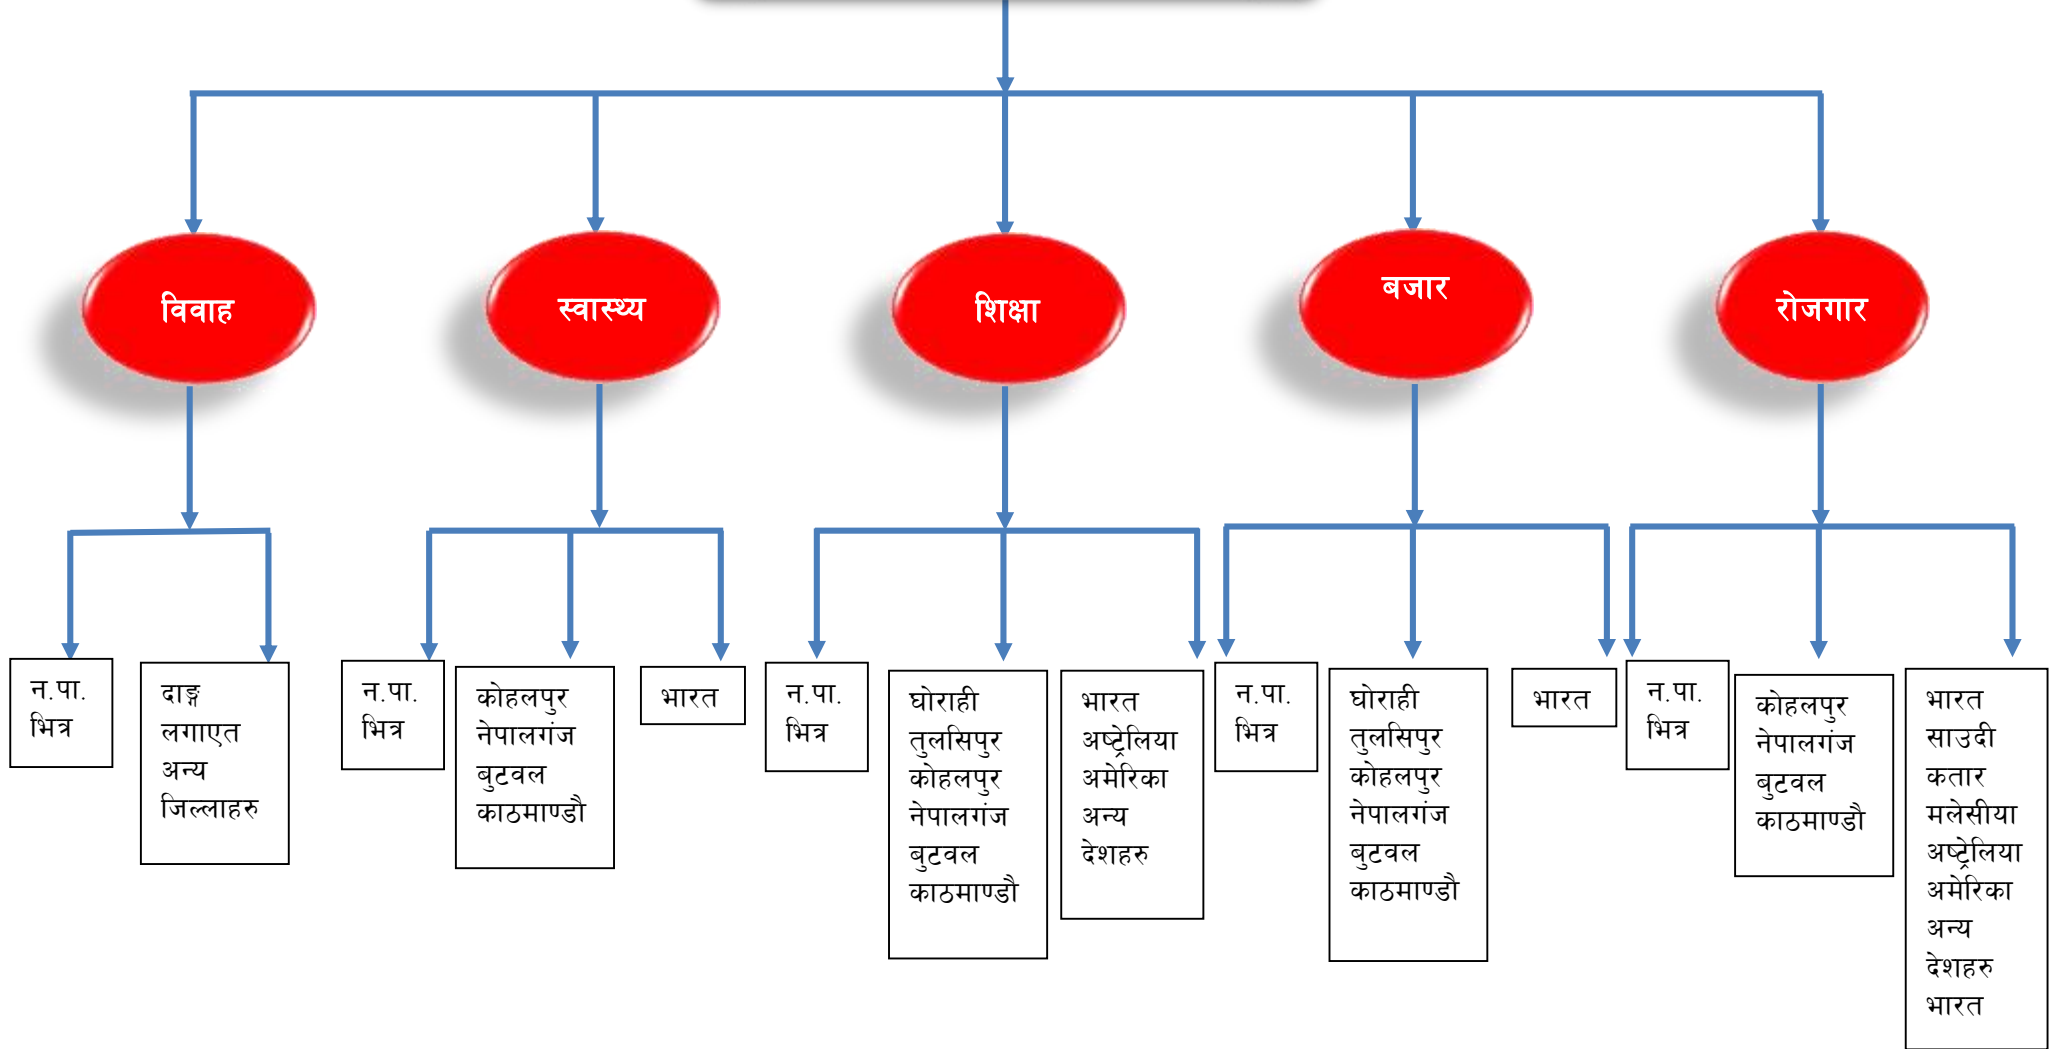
विवाह

न.पा. भित्र

दाङ्ग लगाएत अन्य जिल्लाहरु

स्वास्थ्य

न.पा. भित्र

कोहलपुर नेपालगंज बुटवल काठमाण्डौ

भारत

शिक्षा

न.पा. भित्र

घोराही तुलसिपुर कोहलपुर नेपालगंज बुटवल काठमाण्डौ

भारत अष्ट्रेलिया अमेरिका अन्य देशहरु

बजार

न.पा. भित्र

घोराही तुलसिपुर कोहलपुर नेपालगंज बुटवल काठमाण्डौ

भारत

रोजगार

न.पा. भित्र

कोहलपुर नेपालगंज बुटवल काठमाण्डौ

भारत साउदी कतार मलेसीया अष्ट्रेलिया अमेरिका अन्य देशहरु भारत